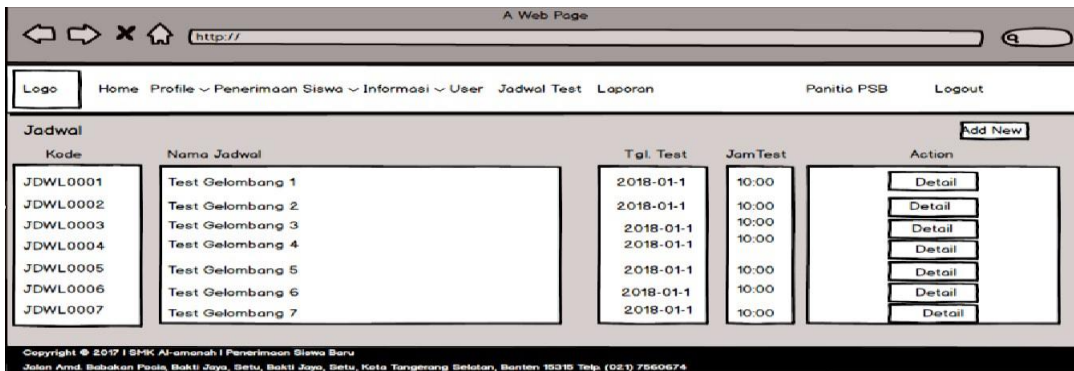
A Web Page

http://

Logo

Home Profile ⌵ Penerimaan Siswa ⌵ Informasi ⌵ User Jadwal Test Laporan Panitia PSB Logout

Jadwal

Add New

| Kode | Nama Jadwal | Tgl. Test | Jam Test | Action |
|---|---|---|---|---|
| JDWL0001 | Test Gelombang 1 | 2018-01-1 | 10:00 | Detail |
| JDWL0002 | Test Gelombang 2 | 2018-01-1 | 10:00 | Detail |
| JDWL0003 | Test Gelombang 3 | 2018-01-1 | 10:00 | Detail |
| JDWL0004 | Test Gelombang 4 | 2018-01-1 | 10:00 | Detail |
| JDWL0005 | Test Gelombang 5 | 2018-01-1 | 10:00 | Detail |
| JDWL0006 | Test Gelombang 6 | 2018-01-1 | 10:00 | Detail |
| JDWL0007 | Test Gelombang 7 | 2018-01-1 | 10:00 | Detail |

Copyright © 2017 | SMK Al-amanah | Penerimaan Siswa Baru

Jalan Amd. Babakan Pocis, Bakti Jaya, Setu, Bakti Jaya, Setu, Kota Tangerang Selatan, Banten 15315 Telp. (021) 7560674